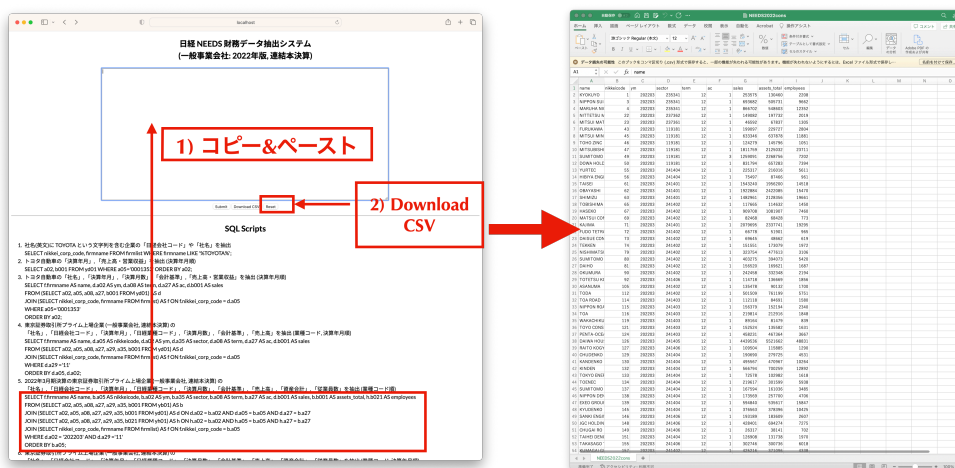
localhost

日経 NEEDS 財務データ抽出システム
(一般事業会社: 2022年版, 連結本決算)

1) コピー&ペースト

Submit Download CSV Reset

2) Download CSV

SQL Scripts

1. 社名(英文)に TOYOTA という文字列を含む企業の「日経会社コード」や「社名」を抽出
SELECT nikkei_corp_code, firmname FROM firmlist WHERE firmname LIKE '%TOYOTA%';
2. トヨタ自動車の「決算年月」、「売上高・営業収益」を抽出 (決算年月順)
SELECT a02, b001 FROM yd01 WHERE a05='0001352' ORDER BY a02;
3. トヨタ自動車の「社名」、「決算年月」、「決算月数」、「会計基準」、「売上高・営業収益」を抽出 (決算年月順)
SELECT firmname AS name, d.a02 AS ym, d.a08 AS term, d.a27 AS ac, d.b001 AS sales
FROM (SELECT a02, a05, a08, a27, b001 FROM yd01) AS d
JOIN (SELECT nikkei_corp_code, firmname FROM firmlist) AS f ON f.nikkei_corp_code = d.a05
WHERE a05='0001352'
ORDER BY a02;
4. 東京証券取引所プライム上場企業 (一般事業会社, 連結本決算) の
「社名」、「日経会社コード」、「決算年月」、「日経業種コード」、「決算月数」、「会計基準」、「売上高」を抽出 (業種コード, 決算年月順)
SELECT firmname AS name, d.a05 AS nikkeicode, d.a02 AS ym, d.a35 AS sector, d.a08 AS term, d.a27 AS ac, d.b001 AS sales
FROM (SELECT a02, a05, a08, a27, a29, a35, b001 FROM yd01) AS d
JOIN (SELECT nikkei_corp_code, firmname FROM firmlist) AS f ON f.nikkei_corp_code = d.a05
WHERE d.a29 = '11'
ORDER BY d.a05, d.a02;
5. 2022年3月期決算の東京証券取引所プライム上場企業 (一般事業会社, 連結本決算) の
「社名」、「日経会社コード」、「決算年月」、「日経業種コード」、「決算月数」、「会計基準」、「売上高」、「資産合計」、「従業員数」を抽出 (業種コード順)
SELECT firmname AS name, b.a05 AS nikkeicode, b.a02 AS ym, b.a35 AS sector, b.a08 AS term, b.a27 AS ac, d.b001 AS sales, b.b001 AS assets_total, h.b021 AS employees
FROM (SELECT a02, a05, a08, a27, a29, a35, b001 FROM yd01) AS d
JOIN (SELECT a02, a05, a08, a27, a29, a35, b001 FROM yd01) AS b ON d.a02 = b.a02 AND d.a05 = b.a05 AND d.a27 = b.a27
JOIN (SELECT a02, a05, a08, a27, a29, a35, b021 FROM yh01) AS h ON h.a02 = b.a02 AND h.a05 = b.a05 AND h.a27 = b.a27
JOIN (SELECT nikkei_corp_code, firmname FROM firmlist) AS f ON f.nikkei_corp_code = b.a05
WHERE d.a02 = '202203' AND d.a29 = '11'
ORDER BY b.a05;

NEEDS2022.csv

A1 name

| name | nikkeicode | ym | sector | term | ac | sales | assets_total | employees |
|---|---|---|---|---|---|---|---|---|
| KYOKUYO | 1 | 202203 | 235341 | 12 | 1 | 253015 | 136460 | 2208 |
| NIPPON SUI | 2 | 202203 | 235341 | 12 | 1 | 693682 | 580731 | 9862 |
| MARUHA NI | 3 | 202203 | 235341 | 12 | 1 | 864702 | 548663 | 12352 |
| NITTETSU M | 33 | 202203 | 237362 | 12 | 1 | 149092 | 197732 | 2019 |
| MITSUI MAT | 23 | 202203 | 237361 | 12 | 1 | 46692 | 97837 | 1305 |
| FURUKAWA | 43 | 202203 | 119181 | 12 | 1 | 199497 | 229727 | 2804 |
| MITSUI MINI | 45 | 202203 | 119181 | 12 | 1 | 633346 | 637878 | 11681 |
| TOHO ZINC | 46 | 202203 | 119181 | 12 | 1 | 124279 | 145796 | 1091 |
| MITSUBISHI | 47 | 202203 | 119181 | 12 | 1 | 1811758 | 2129220 | 23111 |
| SUMITOMO | 49 | 202203 | 119181 | 12 | 3 | 1259450 | 2588766 | 7332 |
| DOWA HOLD | 58 | 202203 | 119181 | 12 | 1 | 831794 | 607283 | 7394 |
| YURTEC | 55 | 202203 | 241404 | 12 | 1 | 225317 | 216016 | 5611 |
| HIBIYA ENGI | 56 | 202203 | 241404 | 12 | 1 | 75497 | 87466 | 961 |
| TAISEI | 61 | 202203 | 241401 | 12 | 1 | 1543240 | 1966260 | 14618 |
| OBAYASHI | 62 | 202203 | 241401 | 12 | 1 | 1922884 | 2423085 | 15470 |
| SHIMIZU | 63 | 202203 | 241401 | 12 | 1 | 1482961 | 2128396 | 19661 |
| TOBISHIMA | 64 | 202203 | 241402 | 12 | 1 | 117666 | 114632 | 1434 |
| HASEKO | 67 | 202203 | 241402 | 12 | 1 | 809708 | 1081067 | 7468 |
| MATSUI COI | 69 | 202203 | 241402 | 12 | 1 | 62406 | 68428 | 773 |
| KAJIMA | 71 | 202203 | 241401 | 12 | 1 | 2079695 | 2337741 | 18295 |
| FUDO TETRA | 72 | 202203 | 241402 | 12 | 1 | 66778 | 57061 | 946 |
| DAIBIR CON | 73 | 202203 | 241402 | 12 | 1 | 69466 | 48962 | 419 |
| TEKKEN | 74 | 202203 | 241402 | 12 | 1 | 161553 | 173079 | 1973 |
| NISHIMATSU | 76 | 202203 | 241402 | 12 | 1 | 323754 | 477611 | 3336 |
| SUMITOMO | 80 | 202203 | 241402 | 12 | 1 | 402275 | 394073 | 5429 |
| DAI-HO | 82 | 202203 | 241402 | 12 | 1 | 158633 | 169921 | 1687 |
| OKUMURA | 91 | 202203 | 241402 | 12 | 1 | 241456 | 332348 | 2194 |
| TOTETSU KO | 98 | 202203 | 241402 | 12 | 1 | 124368 | 121447 | 1690 |
| ASANUMA | 106 | 202203 | 241402 | 12 | 1 | 139478 | 90132 | 1700 |
| TODA | 112 | 202203 | 241402 | 12 | 1 | 501309 | 701168 | 5751 |
| TOA ROAD | 114 | 202203 | 241403 | 12 | 1 | 112118 | 84091 | 1698 |
| NIPPON ROA | 115 | 202203 | 241403 | 12 | 1 | 155273 | 332184 | 2348 |
| TOA | 118 | 202203 | 241402 | 12 | 1 | 219814 | 212016 | 1848 |
| WAKACHIKU | 119 | 202203 | 241402 | 12 | 1 | 89544 | 81479 | 809 |
| TOYO CONS | 121 | 202203 | 241402 | 12 | 1 | 162924 | 135982 | 1631 |
| PENTA-OCE | 122 | 202203 | 241402 | 12 | 1 | 400016 | 497384 | 3667 |
| DAIWA HOU | 125 | 202203 | 241405 | 12 | 1 | 4439536 | 5521662 | 48831 |
| RAITO KOGY | 127 | 202203 | 241402 | 12 | 1 | 109064 | 115985 | 1098 |
| ZENIDENKO | 129 | 202203 | 241404 | 12 | 1 | 180606 | 279725 | 4531 |
| KANDENKO | 130 | 202203 | 241404 | 12 | 1 | 489667 | 470967 | 10264 |
| KINDEN | 132 | 202203 | 241404 | 12 | 1 | 566794 | 780259 | 12892 |
| TOKYO ENE | 133 | 202203 | 241404 | 12 | 1 | 70578 | 102982 | 1618 |
| TOENEC | 124 | 202203 | 241404 | 12 | 1 | 219617 | 281590 | 5638 |
| SUMITOMO | 136 | 202203 | 241402 | 12 | 1 | 127344 | 193330 | 3485 |
| NIPPON DEN | 137 | 202203 | 241404 | 12 | 1 | 173909 | 257780 | 4706 |
| EXEO GROU | 138 | 202203 | 241404 | 12 | 1 | 595663 | 535017 | 15867 |
| KYUDENKO | 145 | 202203 | 241404 | 12 | 1 | 376643 | 378086 | 10425 |
| SANKI ENGI | 146 | 202203 | 241404 | 12 | 1 | 192208 | 183409 | 2607 |
| JGC HOLDIN | 149 | 202203 | 241406 | 12 | 1 | 428401 | 694274 | 7375 |
| CHUGAI RO | 150 | 202203 | 241406 | 12 | 1 | 30217 | 38141 | 702 |
| TAIHEI DEN | 151 | 202203 | 241404 | 12 | 1 | 120808 | 132736 | 1970 |
| TAKASAGO | 152 | 202203 | 241404 | 12 | 1 | 302746 | 300736 | 6016 |

NEEDS2022csv